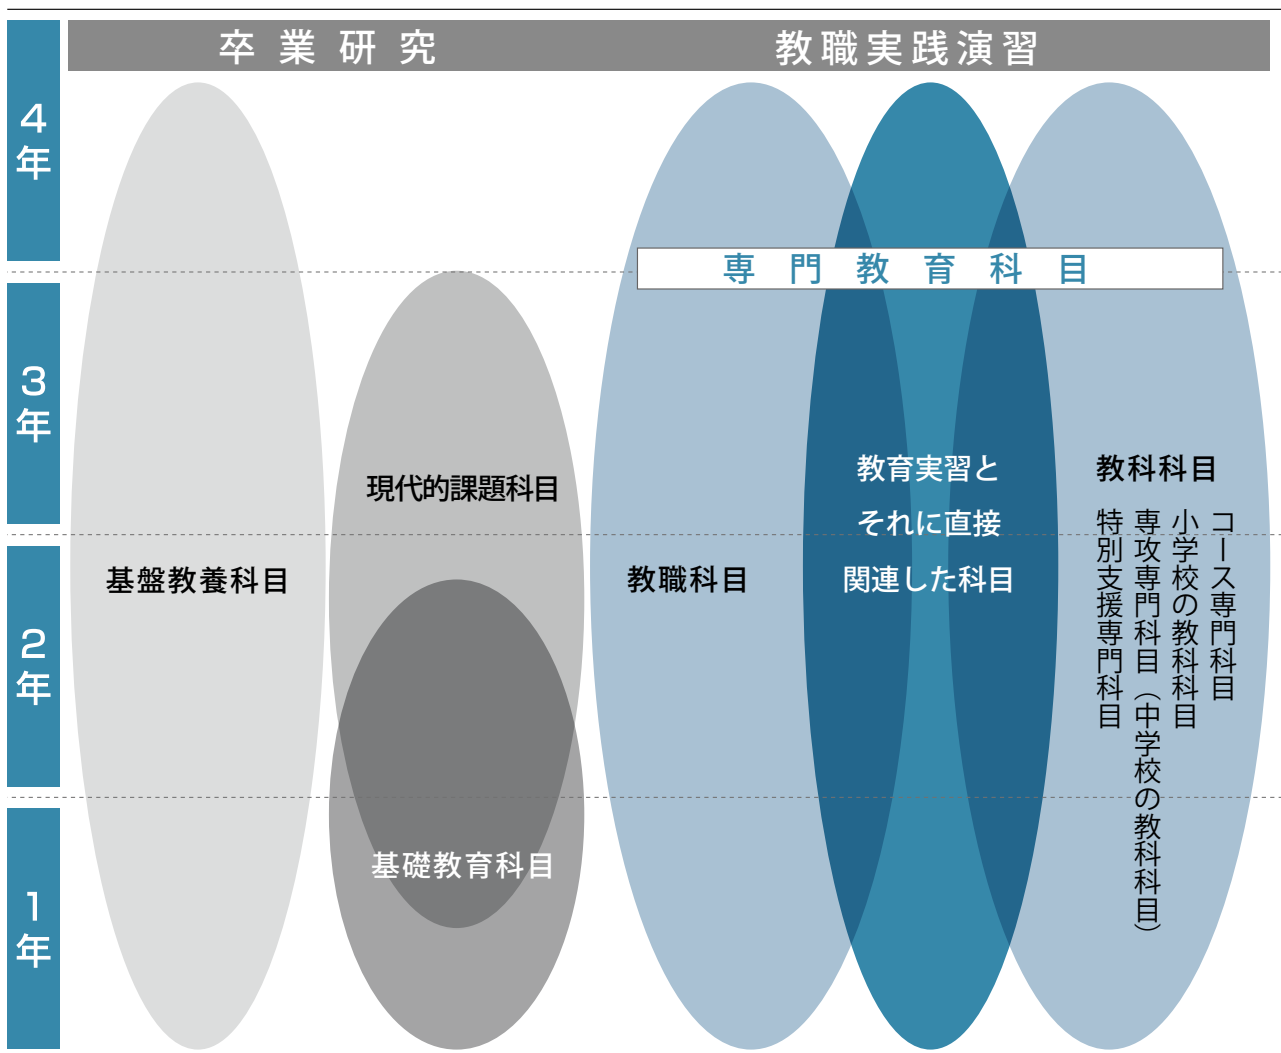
4年

3年

2年

1年

卒業研究

教職実践演習

専門教育科目

現代的課題科目

基盤教養科目

基礎教育科目

教職科目

教育実習とそれに直接関連した科目

教科科目

コース専門科目

小学校の教科科目

専攻専門科目（中学校の教科科目）

特別支援専門科目